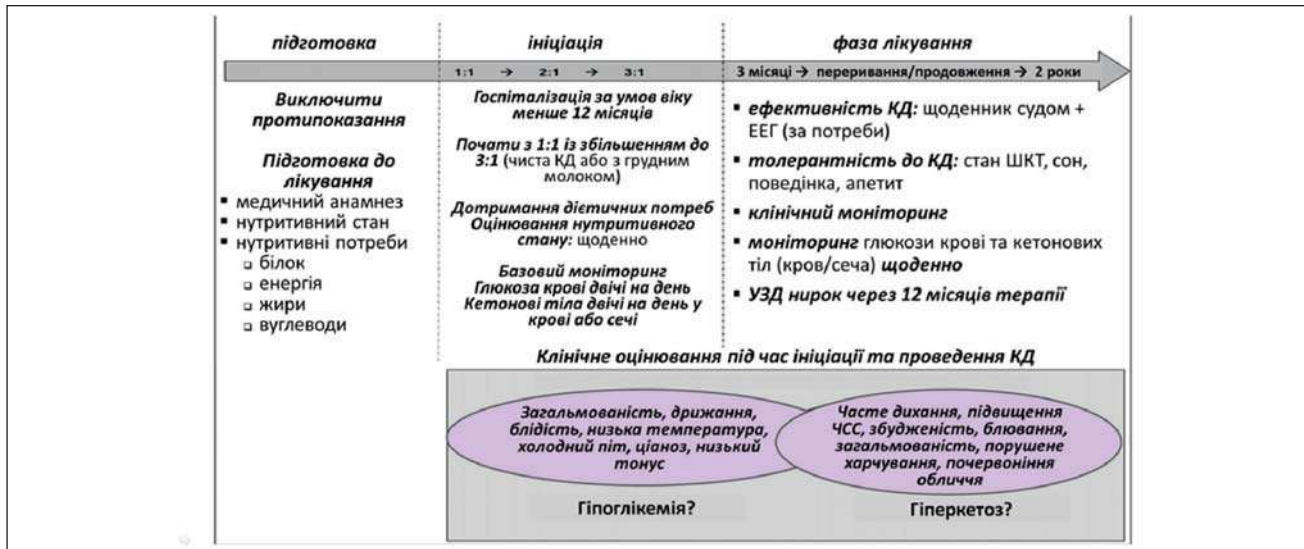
підготовка

ініціація

фаза лікування

1:1 → 2:1 → 3:1

3 місяці → переривання/продовження → 2 роки

Виключити протипоказання

Підготовка до лікування
▪ медичний анамнез
▪ нутритивний стан
▪ нутритивні потреби
▫ білок
▫ енергія
▫ жири
▫ вуглеводи

Госпіталізація за умов віку менше 12 місяців

Почати з 1:1 із збільшенням до 3:1 (чиста КД або з грудним молоком)

Дотримання дієтичних потреб
Оцінювання нутритивного стану: щоденно

Базовий моніторинг
Глюкоза крові двічі на день
Кетонові тіла двічі на день у крові або сечі

▪ ефективність КД: щоденник судом + ЕЕГ (за потреби)
▪ толерантність до КД: стан ШКТ, сон, поведінка, апетит
▪ клінічний моніторинг
▪ моніторинг глюкози крові та кетонових тіл (кров/сеча) щоденно
▪ УЗД нирок через 12 місяців терапії

Клінічне оцінювання під час ініціації та проведення КД

Загальмованість, дрижання, блідість, низька температура, холодний піт, ціаноз, низький тонус

Часте дихання, підвищення ЧСС, збудженість, блювання, загальмованість, порушене харчування, почервоніння обличчя

Гіпоглікемія?

Гіперкетоз?